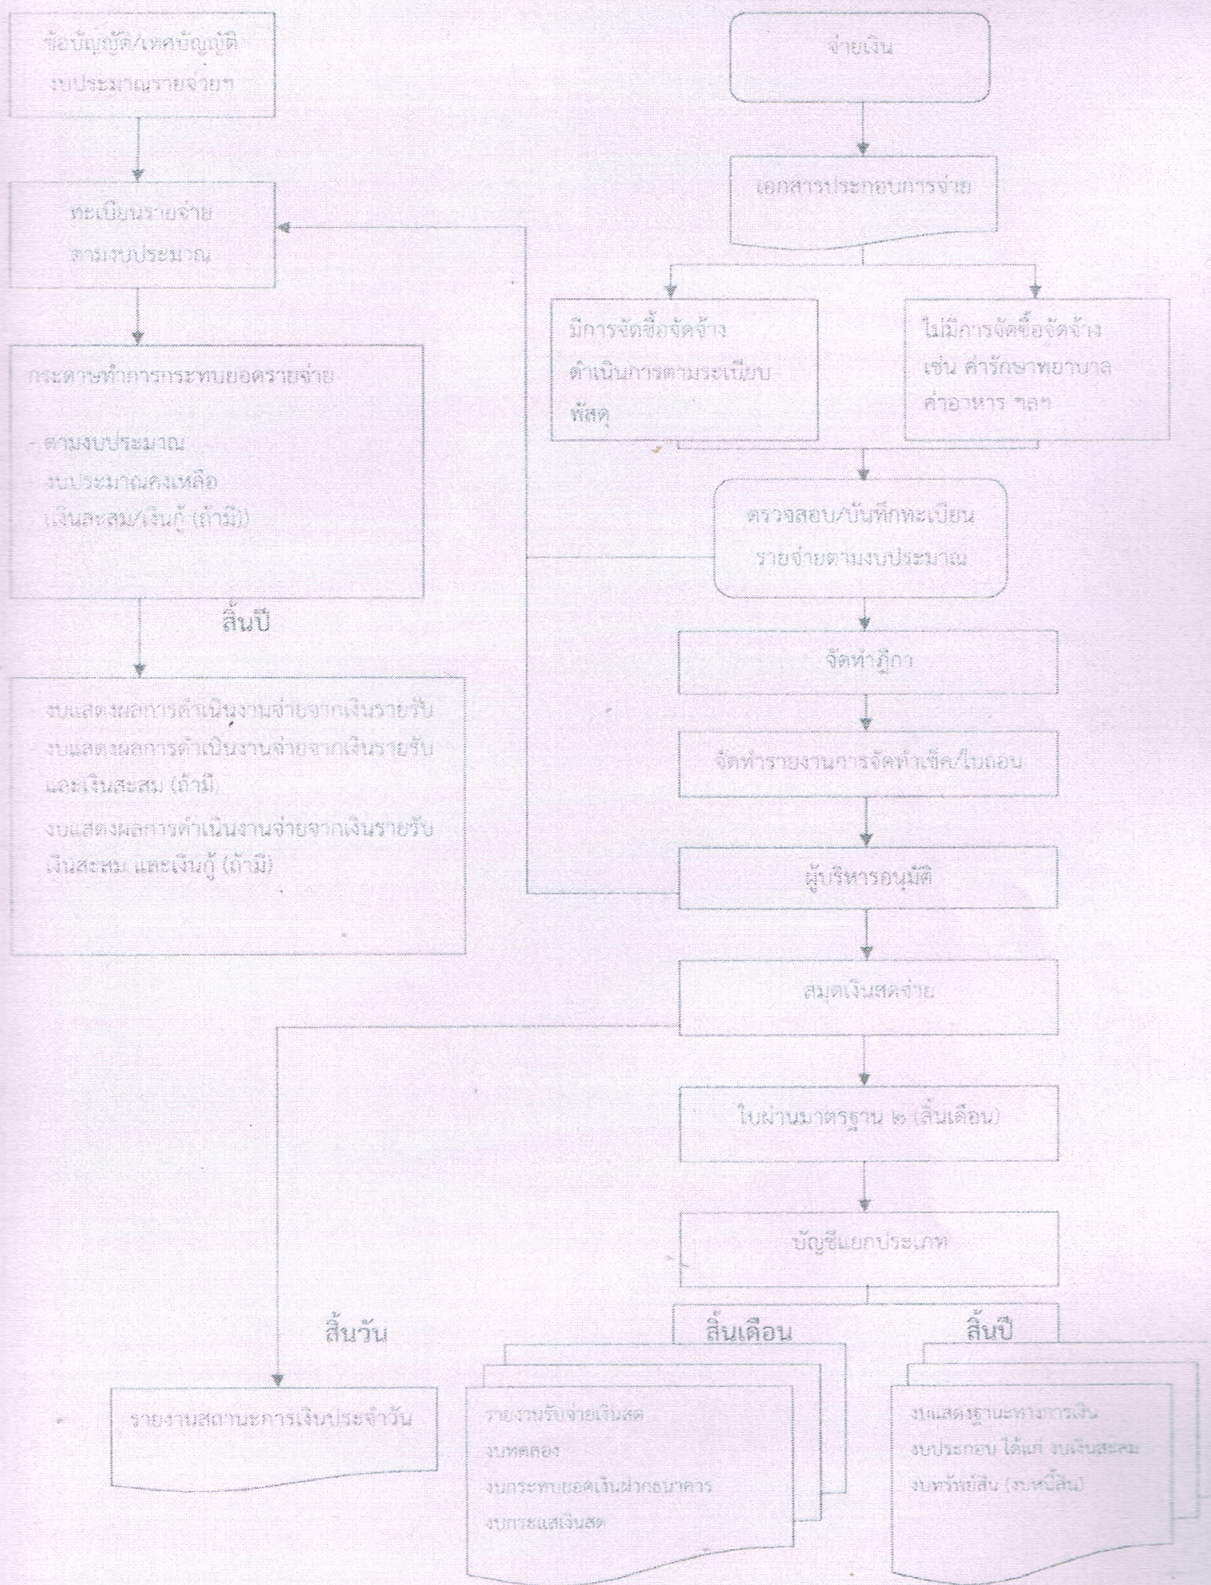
ข้อบัญญัติ/เทศบัญญัติ งบประมาณรายจ่ายฯ

ทะเบียนรายจ่าย ตามงบประมาณ

กระดาษทำการกระทบยอดรายจ่าย

- ตามงบประมาณ
- งบประมาณคงเหลือ
- เงินสะสม/เงินกู้ (ถ้ามี)

สิ้นปี

- งบแสดงผลการดำเนินงานจ่ายจากเงินรายรับ
- งบแสดงผลการดำเนินงานจ่ายจากเงินรายรับ และเงินสะสม (ถ้ามี)
- งบแสดงผลการดำเนินงานจ่ายจากเงินรายรับ เงินสะสม และเงินกู้ (ถ้ามี)

จ่ายเงิน

เอกสารประกอบการจ่าย

มีการจัดซื้อจัดจ้าง ดำเนินการตามระเบียบพัสดุ

ไม่มีการจัดซื้อจัดจ้าง เช่น ค่ารักษาพยาบาล ค่าอาหาร ฯลฯ

ตรวจสอบ/บันทึกทะเบียน รายจ่ายตามงบประมาณ

จัดทำฎีกา

จัดทำรายงานการจัดทำเช็ค/ใบถอน

ผู้บริหารอนุมัติ

สมุดเงินสดจ่าย

ใบผ่านมาตรฐาน ๒ (สิ้นเดือน)

บัญชีแยกประเภท

สิ้นวัน

สิ้นเดือน

สิ้นปี

รายงานสถานะการเงินประจำวัน

รายงานรับจ่ายเงินสด
งบทดลอง
งบกระทบยอดเงินฝากธนาคาร
งบกระแสเงินสด

งบแสดงฐานะทางการเงิน
งบประกอบ ได้แก่ งบเงินสะสม
งบทรัพย์สิน (งบหนี้สิน)